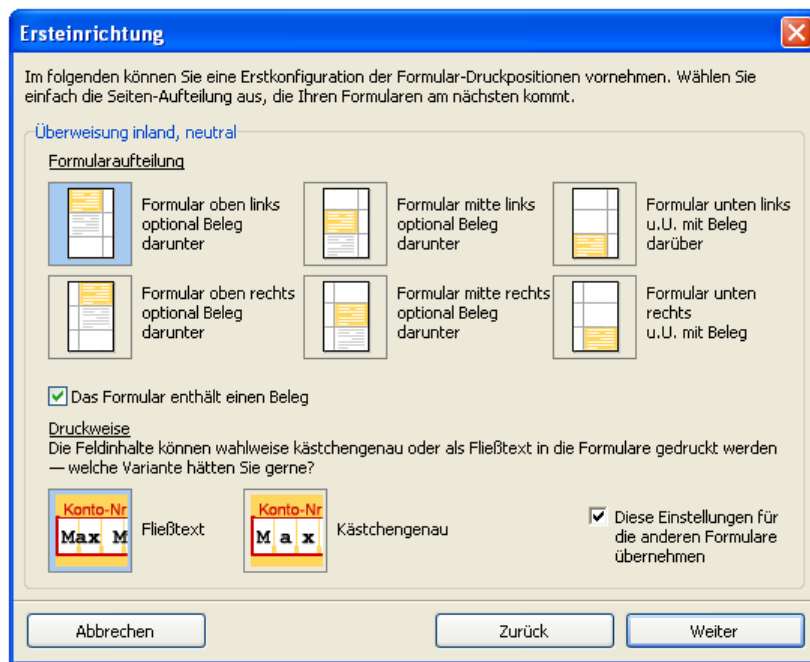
Ersteinrichtung

Im folgenden können Sie eine Erstkonfiguration der Formular-Druckpositionen vornehmen. Wählen Sie einfach die Seiten-Aufteilung aus, die Ihren Formularen am nächsten kommt.

Überweisung inland, neutral

Formularaufteilung

Formular oben links optional Beleg darunter

Formular mitte links optional Beleg darunter

Formular unten links u.U. mit Beleg darüber

Formular oben rechts optional Beleg darunter

Formular mitte rechts optional Beleg darunter

Formular unten rechts u.U. mit Beleg

Das Formular enthält einen Beleg

Druckweise
Die Feldinhalte können wahlweise kästchengenau oder als Fließtext in die Formulare gedruckt werden — welche Variante hätten Sie gerne?

Konto-Nr
Max M

Fließtext

Konto-Nr
M a x

Kästchengenau

Diese Einstellungen für die anderen Formulare übernehmen

Abbrechen

Zurück

Weiter